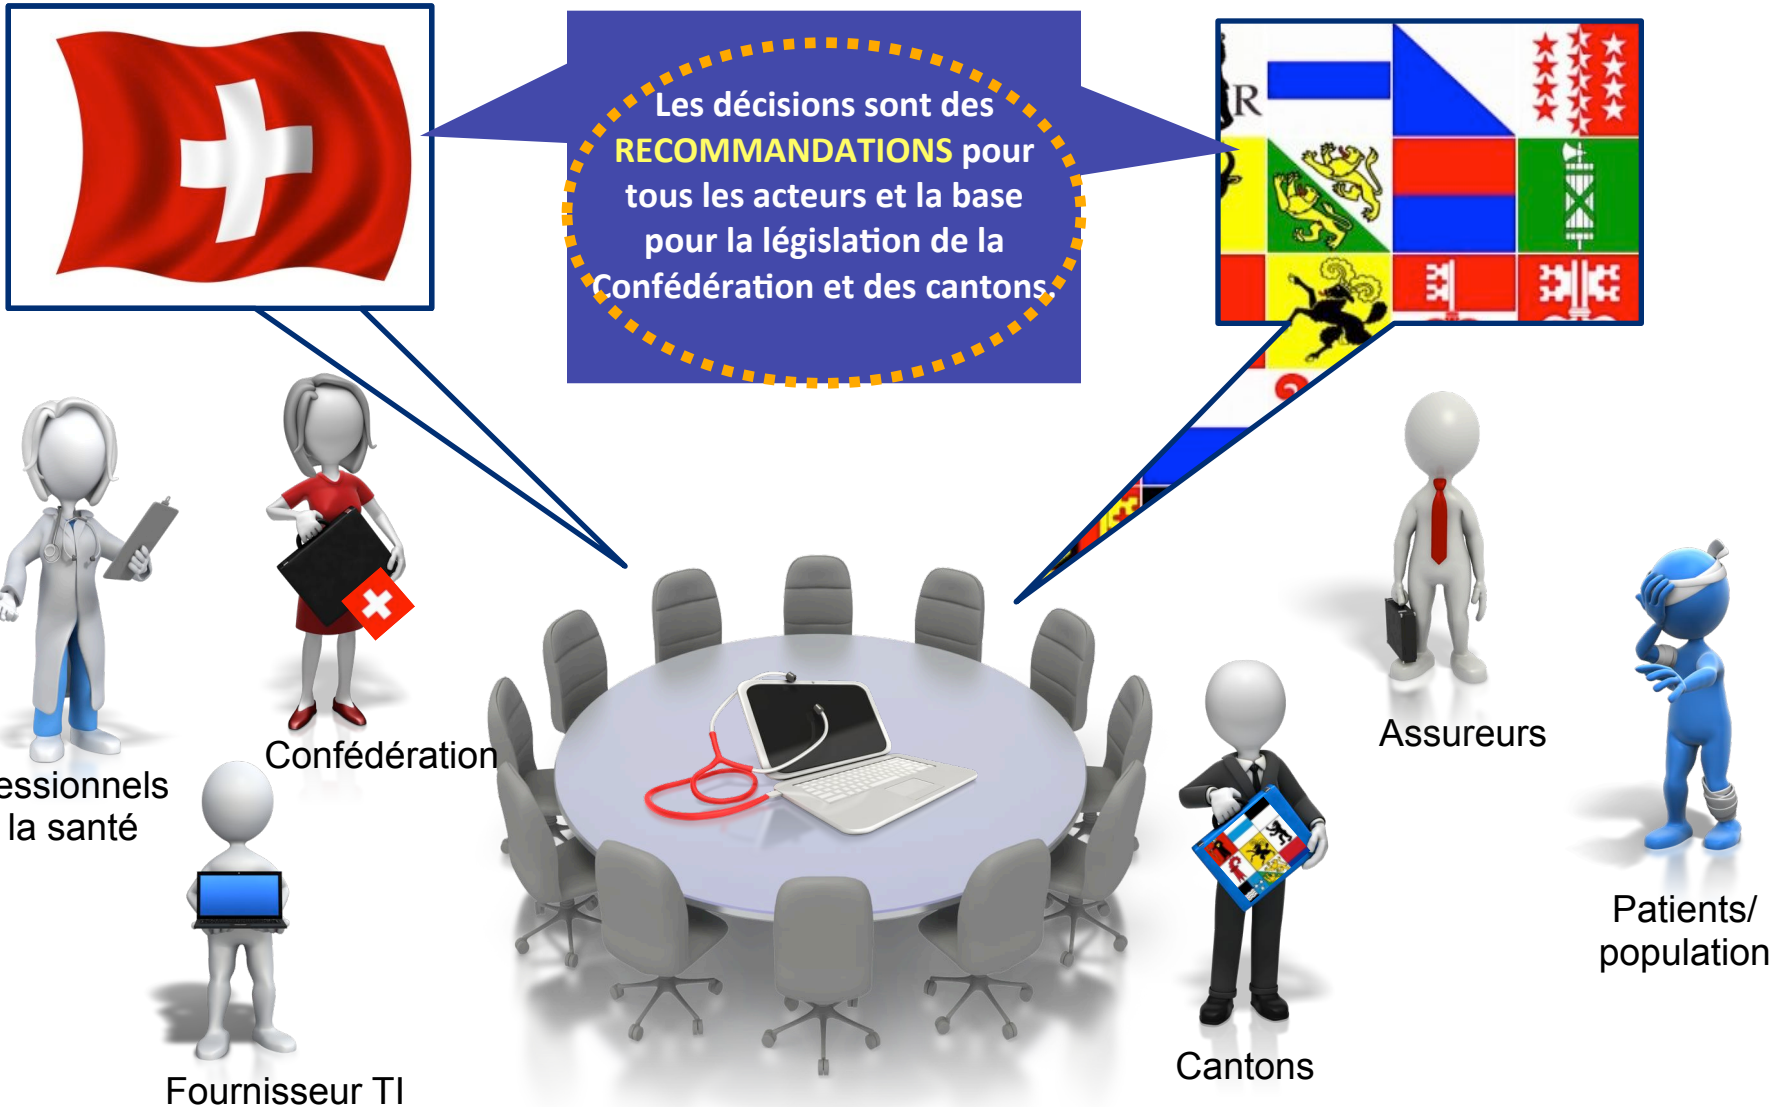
Les décisions sont des RECOMMANDATIONS pour tous les acteurs et la base pour la législation de la Confédération et des cantons.

Confédération

essionnels
la santé

Fournisseur TI

Assureurs

Cantons

Patients/
population